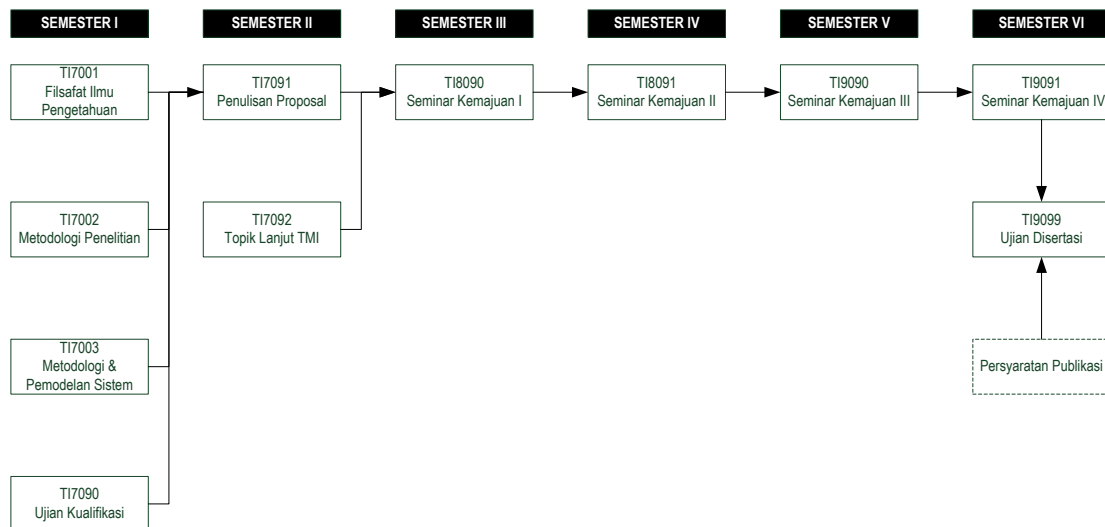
SEMESTER I

SEMESTER II

SEMESTER III

SEMESTER IV

SEMESTER V

SEMESTER VI

TI7001
Filsafat Ilmu Pengetahuan

TI7002
Metodologi Penelitian

TI7003
Metodologi & Pemodelan Sistem

TI7090
Ujian Kualifikasi

TI7091
Penulisan Proposal

TI7092
Topik Lanjut TMI

TI8090
Seminar Kemajuan I

TI8091
Seminar Kemajuan II

TI9090
Seminar Kemajuan III

TI9091
Seminar Kemajuan IV

TI9099
Ujian Disertasi

Persyaratan Publikasi